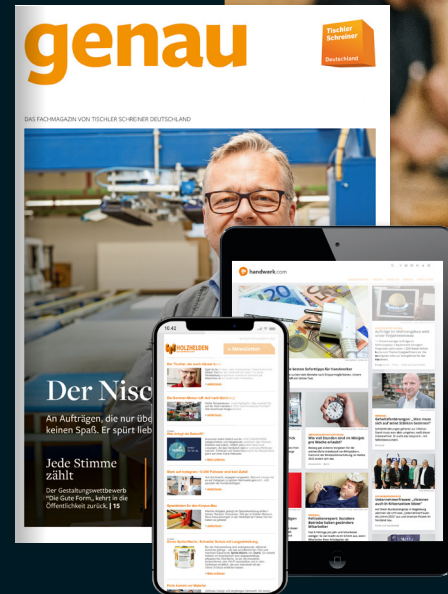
genau

Tischler Schreiner Deutschland

DAS FACHMAGAZIN VON TISCHLER SCHREINER DEUTSCHLAND

Der Nisc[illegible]

An Aufträgen, die nur übe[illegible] keinen Spaß. Er spürt lieb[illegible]

Jede Stimme zählt

Der Gestaltungswettbewerb "Die Gute Form" kehrt in die Öffentlichkeit zurück. | 15

handwerk.com

16:41

HOLZHELDEN

Newsletter

Wie viel Stunden sind im Morgen pro Woche erlaubt?